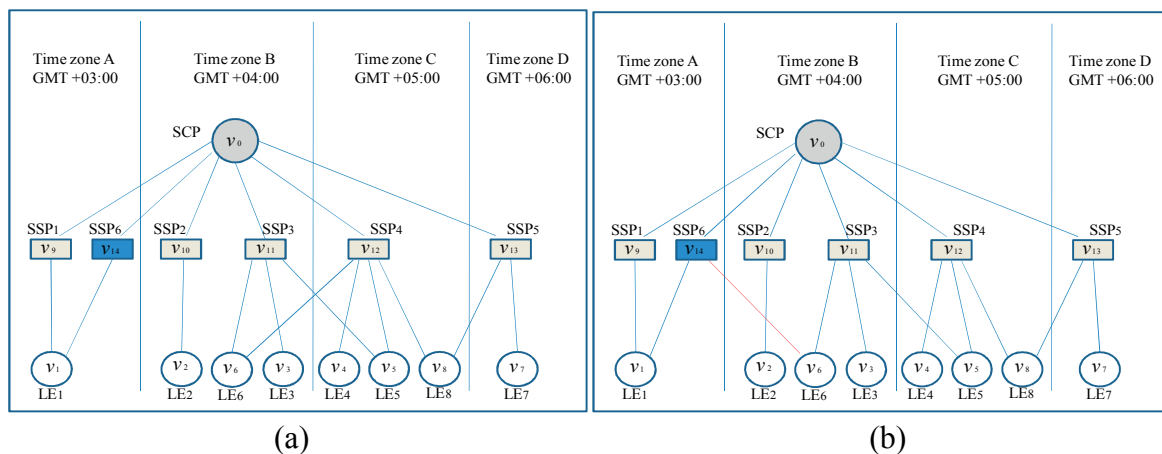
Time zone A
GMT +03:00

Time zone B
GMT +04:00

Time zone C
GMT +05:00

Time zone D
GMT +06:00

SCP $v_0$

SSP1 $v_9$
SSP6 $v_{14}$
SSP2 $v_{10}$
SSP3 $v_{11}$
SSP4 $v_{12}$
SSP5 $v_{13}$

$v_1$ LE1
$v_2$ LE2
$v_6$ LE6
$v_3$ LE3
$v_4$ LE4
$v_5$ LE5
$v_8$ LE8
$v_7$ LE7

(a)

Time zone A
GMT +03:00

Time zone B
GMT +04:00

Time zone C
GMT +05:00

Time zone D
GMT +06:00

SCP $v_0$

SSP1 $v_9$
SSP6 $v_{14}$
SSP2 $v_{10}$
SSP3 $v_{11}$
SSP4 $v_{12}$
SSP5 $v_{13}$

$v_1$ LE1
$v_2$ LE2
$v_6$ LE6
$v_3$ LE3
$v_4$ LE4
$v_5$ LE5
$v_8$ LE8
$v_7$ LE7

(b)